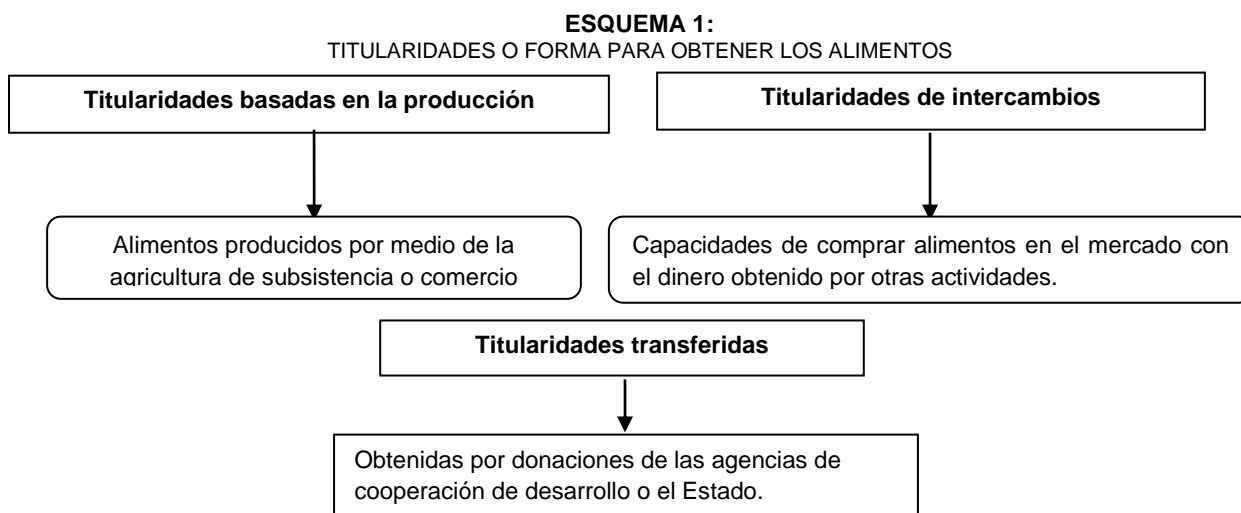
**ESQUEMA 1:**
TITULARIDADES O FORMA PARA OBTENER LOS ALIMENTOS

**Titularidades basadas en la producción**

Alimentos producidos por medio de la agricultura de subsistencia o comercio

**Titularidades de intercambios**

Capacidades de comprar alimentos en el mercado con el dinero obtenido por otras actividades.

**Titularidades transferidas**

Obtenidas por donaciones de las agencias de cooperación de desarrollo o el Estado.